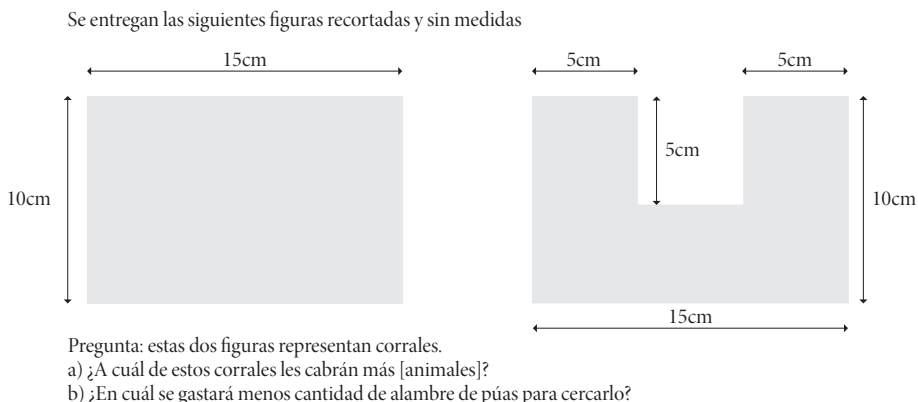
Se entregan las siguientes figuras recortadas y sin medidas

15cm

10cm

5cm

5cm

5cm

10cm

15cm

Pregunta: estas dos figuras representan corrales.
a) ¿A cuál de estos corrales les cabrán más [animales]?
b) ¿En cuál se gastará menos cantidad de alambre de púas para cercarlo?